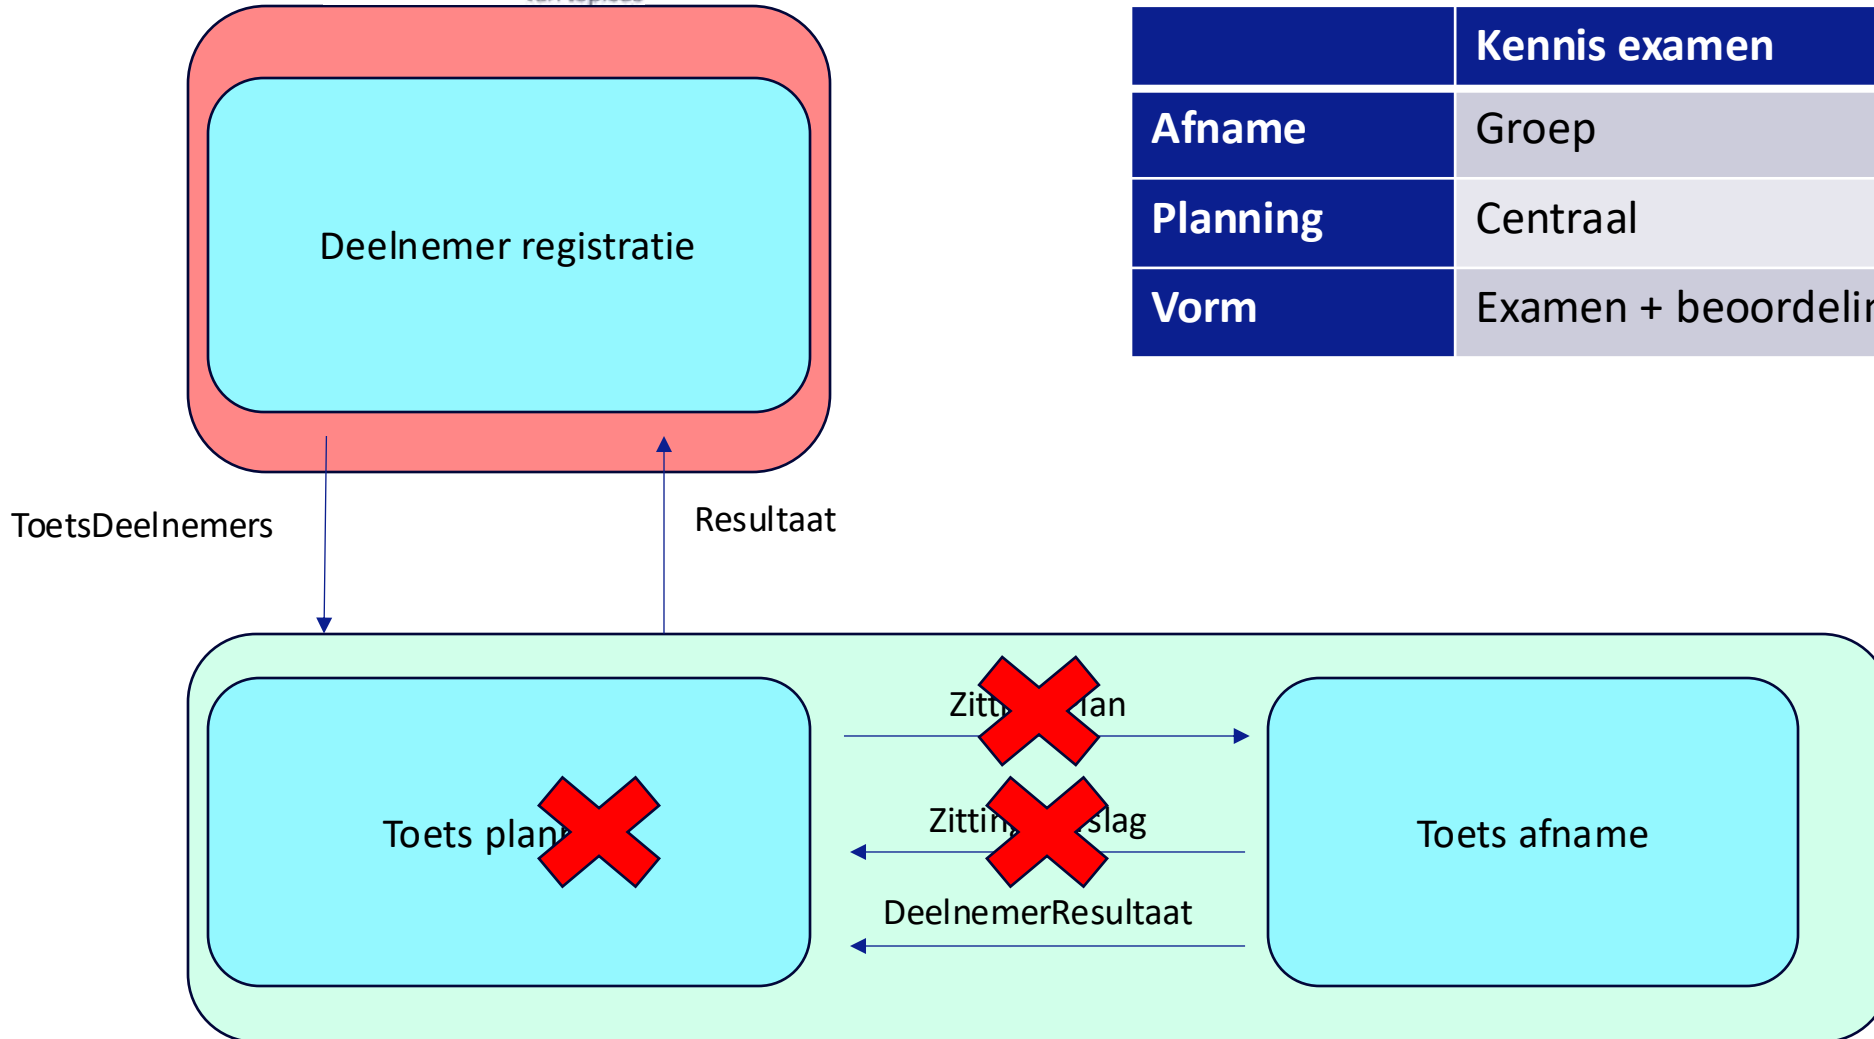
Deelnemer registratie

| | Kennis examen |
|---|---|
| Afname | Groep |
| Planning | Centraal |
| Vorm | Examen + beoordelir |

ToetsDeelnemers

Resultaat

Toets plan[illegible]

Zitt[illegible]lan

Zittin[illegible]slag

DeelnemerResultaat

Toets afname